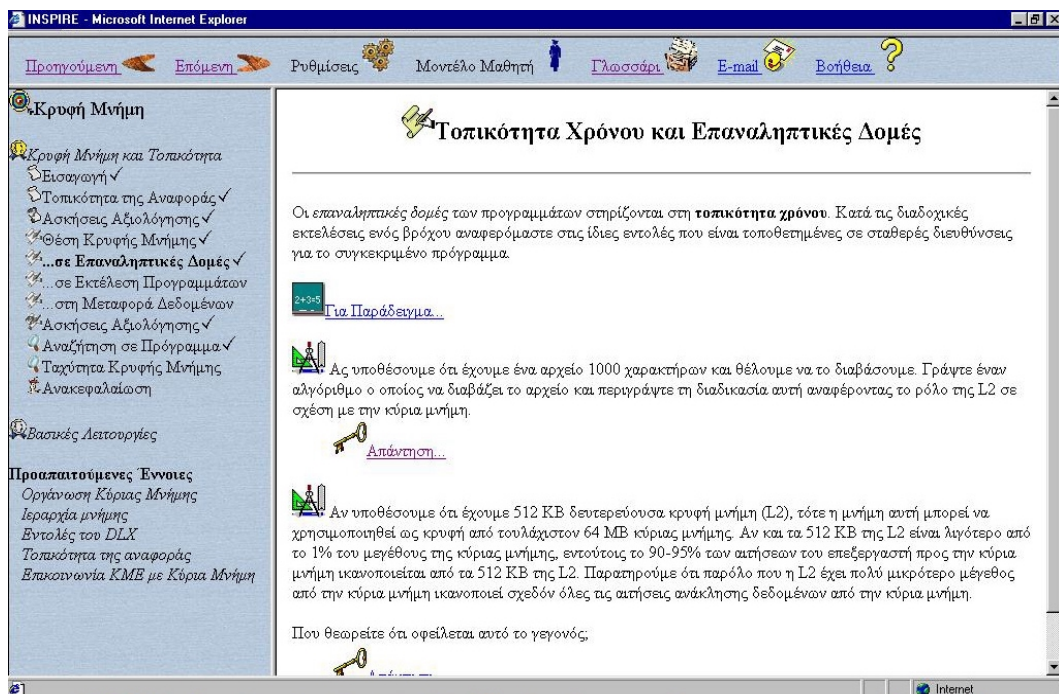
INSPIRE - Microsoft Internet Explorer

Προηγούμενη Επόμενη Ρυθμίσεις Μοντέλο Μαθητή Γλωσσάρι E-mail Βοήθεια

Κρυφή Μνήμη

Κρυφή Μνήμη και Τοπικότητα
Εισαγωγή✓
Τοπικότητα της Αναφοράς✓
Ασκήσεις Αξιολόγησης✓
Θέση Κρυφής Μνήμης✓
...σε Επαναληπτικές Δομές✓
...σε Εκτέλεση Προγραμμάτων
...στη Μεταφορά Δεδομένων
Ασκήσεις Αξιολόγησης✓
Αναζήτηση σε Πρόγραμμα✓
Ταχύτητα Κρυφής Μνήμης
Ανακεφαλαίωση

Βασικές Λειτουργίες

Προαπαιτούμενες Έννοιες
Οργάνωση Κύριας Μνήμης
Ιεραρχία μνήμης
Εντολές του DLX
Τοπικότητα της αναφοράς
Επικοινωνία ΚΜΕ με Κύρια Μνήμη

Τοπικότητα Χρόνου και Επαναληπτικές Δομές

Οι επαναληπτικές δομές των προγραμμάτων στηρίζονται στη τοπικότητα χρόνου. Κατά τις διαδοχικές εκτελέσεις ενός βρόχου αναφερόμαστε στις ίδιες εντολές που είναι τοποθετημένες σε σταθερές διευθύνσεις για το συγκεκριμένο πρόγραμμα.

2+3=5 Για Παράδειγμα...

Ας υποθέσουμε ότι έχουμε ένα αρχείο 1000 χαρακτήρων και θέλουμε να το διαβάσουμε. Γράψτε έναν αλγόριθμο ο οποίος να διαβάζει το αρχείο και περιγράψτε τη διαδικασία αυτή αναφέροντας το ρόλο της L2 σε σχέση με την κύρια μνήμη.

Απάντηση...

Αν υποθέσουμε ότι έχουμε 512 KB δευτερεύουσα κρυφή μνήμη (L2), τότε η μνήμη αυτή μπορεί να χρησιμοποιηθεί ως κρυφή από τουλάχιστον 64 MB κύριας μνήμης. Αν και τα 512 KB της L2 είναι λιγότερο από το 1% του μεγέθους της κύριας μνήμης, εντούτοις το 90-95% των αιτήσεων του επεξεργαστή προς την κύρια μνήμη ικανοποιείται από τα 512 KB της L2. Παρατηρούμε ότι παρόλο που η L2 έχει πολύ μικρότερο μέγεθος από την κύρια μνήμη ικανοποιεί σχεδόν όλες τις αιτήσεις ανάκλησης δεδομένων από την κύρια μνήμη.

Που θεωρείτε ότι οφείλεται αυτό το γεγονός;

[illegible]

Internet